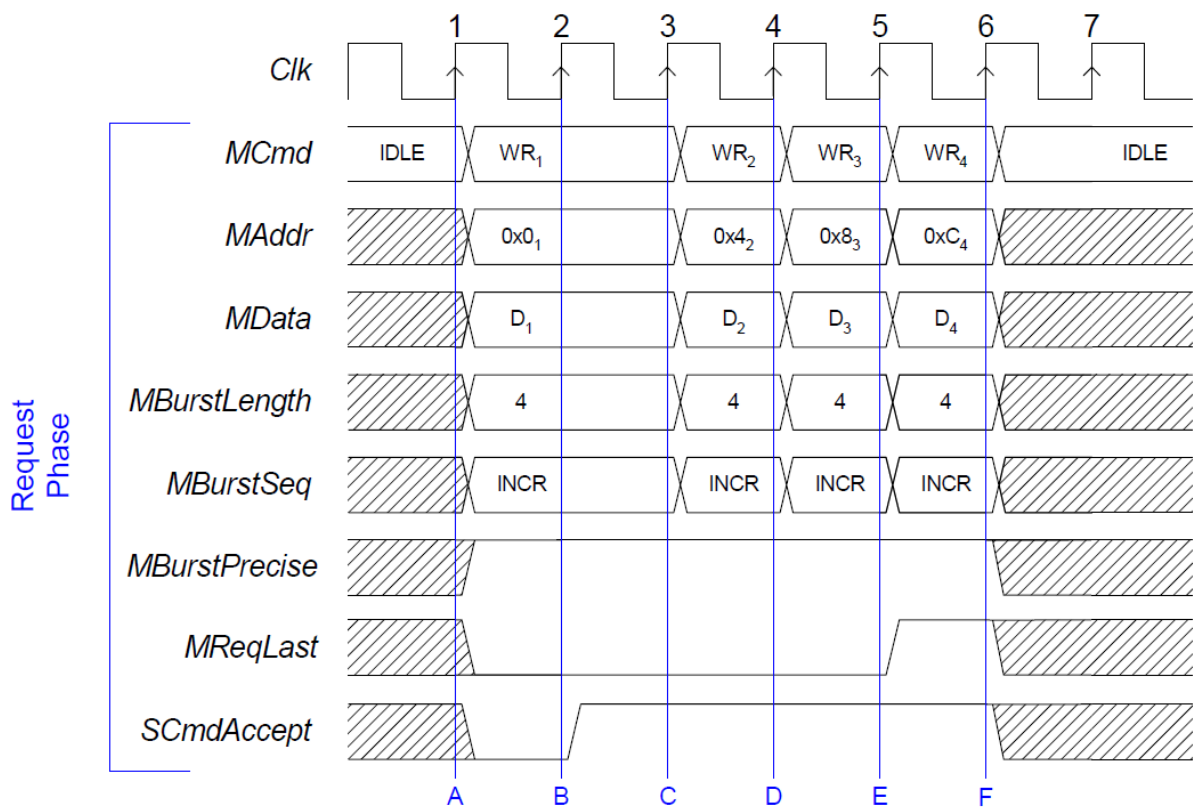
1 2 3 4 5 6 7

Clk

MCmd IDLE $WR_1$ $WR_2$ $WR_3$ $WR_4$ IDLE

MAddr $0x0_1$ $0x4_2$ $0x8_3$ $0xC_4$

MData $D_1$ $D_2$ $D_3$ $D_4$

MBurstLength 4 4 4 4

MBurstSeq INCR INCR INCR INCR

MBurstPrecise

MReqLast

SCmdAccept

Request Phase

A B C D E F